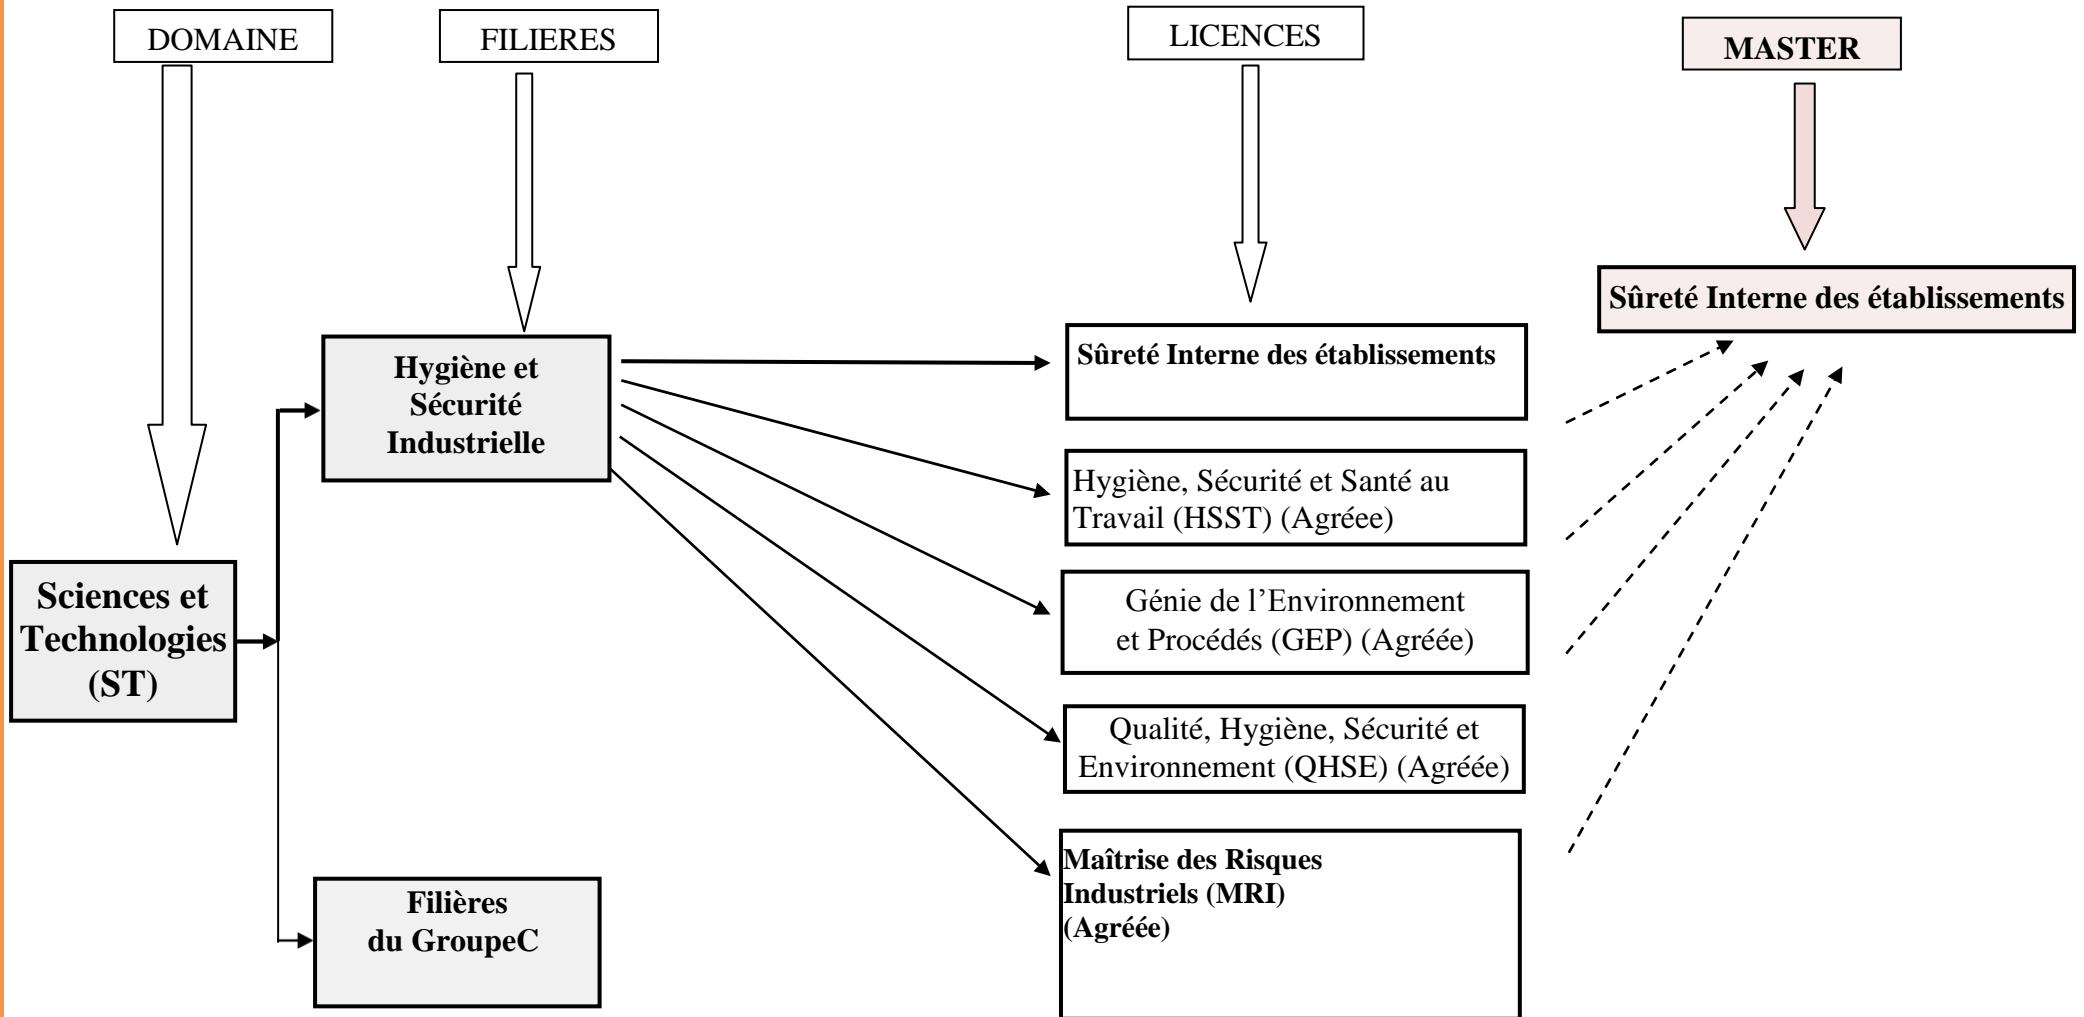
DOMAINE

FILIERES

LICENCES

MASTER

Sûreté Interne des établissements

Hygiène et Sécurité Industrielle

Sûreté Interne des établissements

Hygiène, Sécurité et Santé au Travail (HSST) (Agréee)

Sciences et Technologies (ST)

Génie de l'Environnement et Procédés (GEP) (Agréee)

Qualité, Hygiène, Sécurité et Environnement (QHSE) (Agréee)

Maîtrise des Risques Industriels (MRI) (Agréée)

Filières du GroupeC